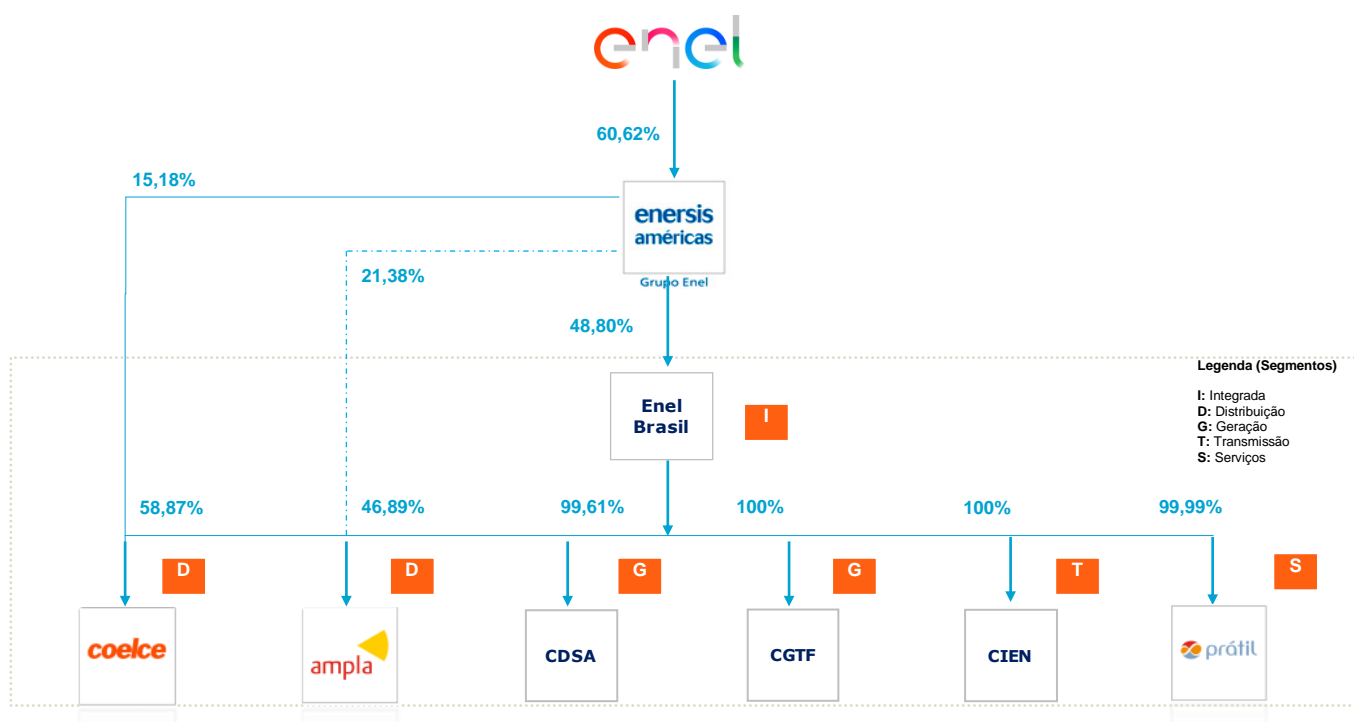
enel

60,62%

15,18%

enersis
américas
Grupo Enel

21,38%

48,80%

Legenda (Segmentos)

I: Integrada
D: Distribuição
G: Geração
T: Transmissão
S: Serviços

Enel Brasil

I

58,87%

46,89%

99,61%

100%

100%

99,99%

D

D

G

G

T

S

coelce

ampla

CDSA

CGTF

CIEN

prátil